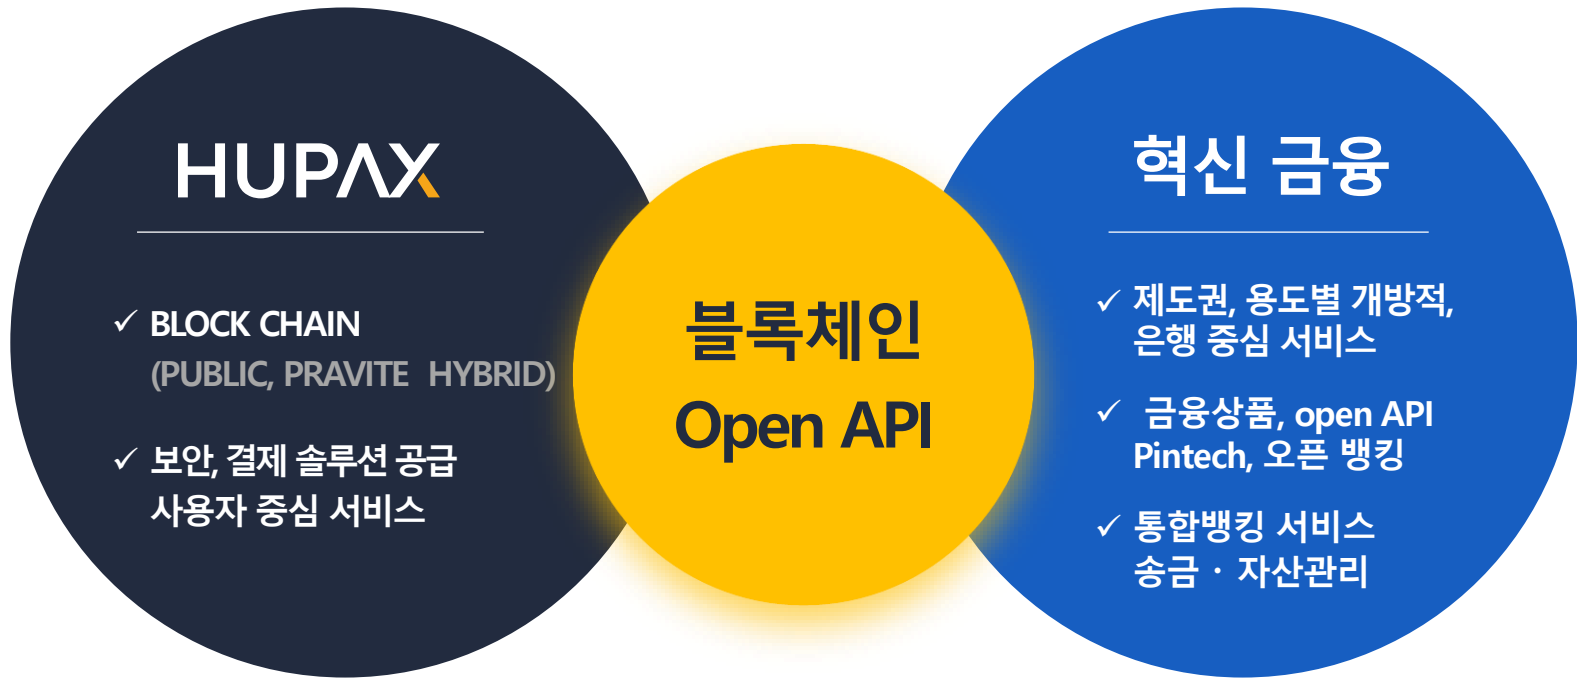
HUPAX

✓ BLOCK CHAIN (PUBLIC, PRAVITE HYBRID)

✓ 보안, 결제 솔루션 공급 사용자 중심 서비스

블록체인
Open API

혁신 금융

✓ 제도권, 용도별 개방적, 은행 중심 서비스

✓ 금융상품, open API Pintech, 오픈 뱅킹

✓ 통합뱅킹 서비스 송금 · 자산관리